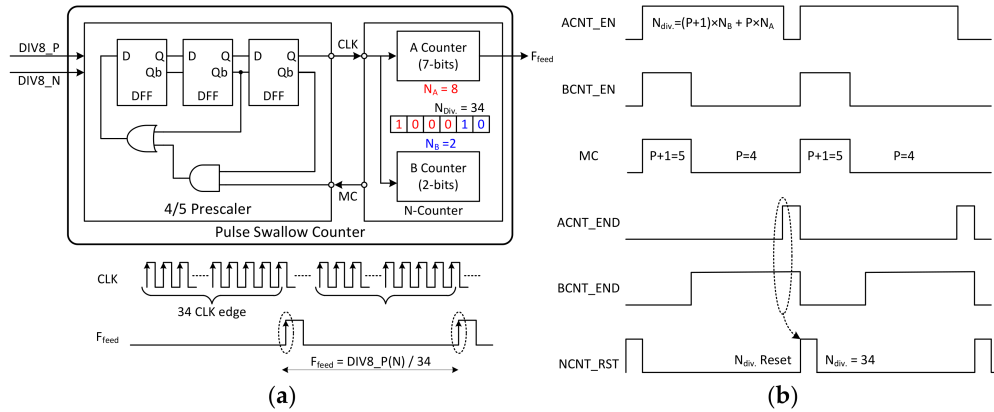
DIV8_P
DIV8_N
D Q
Qb
DFF
D Q
Qb
DFF
D Q
Qb
DFF
CLK
A Counter
(7-bits)
$N_A = 8$
$N_{Div.} = 34$
| 1 | 0 | 0 | 0 | 1 | 0 |
|---|---|---|---|---|---|
$N_B = 2$
B Counter
(2-bits)
$F_{feed}$
MC
4/5 Prescaler
N-Counter
Pulse Swallow Counter
CLK
34 CLK edge
$F_{feed}$
$F_{feed}$ = DIV8_P(N) / 34
(a)
ACNT_EN
$N_{div.}=(P+1)\times N_B + P\times N_A$
BCNT_EN
MC
P+1=5
P=4
P+1=5
P=4
ACNT_END
BCNT_END
NCNT_RST
$N_{div.}$ Reset
$N_{div.}$ = 34
(b)